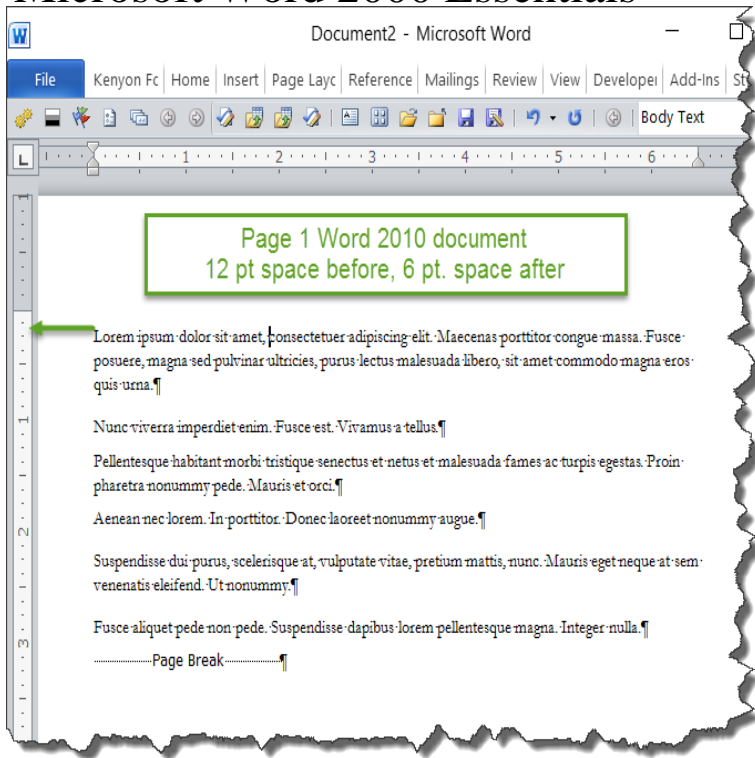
Document2 - Microsoft Word

File | Kenyon Fc | Home | Insert | Page Layc | Reference | Mailings | Review | View | Developer | Add-Ins | St

Body Text

Page 1 Word 2010 document
12 pt space before, 6 pt. space after

Lorem ipsum dolor sit amet, consectetuer adipiscing elit. Maecenas porttitor congue massa. Fusce posuere, magna sed pulvinar ultricies, purus lectus malesuada libero, sit amet commodo magna eros quis urna.¶

Nunc viverra imperdiet enim. Fusce est. Vivamus a tellus.¶

Pellentesque habitant morbi tristique senectus et netus et malesuada fames ac turpis egestas. Proin pharetra nonummy pede. Mauris et orci.¶

Aenean nec lorem. In porttitor. Donec laoreet nonummy augue.¶

Suspendisse dui purus, scelerisque at, vulputate vitae, pretium mattis, nunc. Mauris eget neque at sem venenatis eleifend. Ut nonummy.¶

Fusce aliquet pede non pede. Suspendisse dapibus lorem pellentesque magna. Integer nulla.¶

Page Break ¶